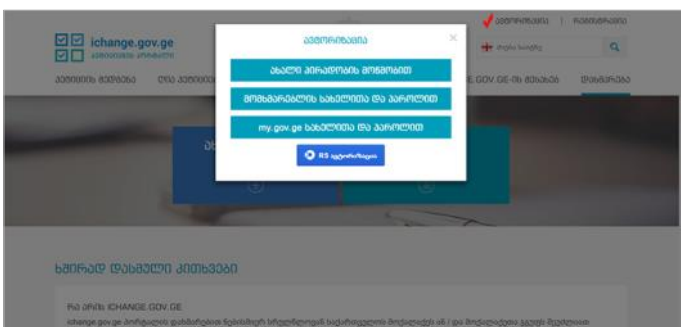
ავტორიზაცია | რეგისტრაცია

ichange.gov.ge

ავტორიზაცია

ახალი პირადობის მოწმობით

მომხმარებლის სახელითა და პაროლით

my.gov.ge სახელითა და პაროლით

RS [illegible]

ქართული

E.GOV.GE-ის შესახებ

დახმარება

ხშირად დასმული კითხვები

რა არის ICHANGE.GOV.GE

ichange.gov.ge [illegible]